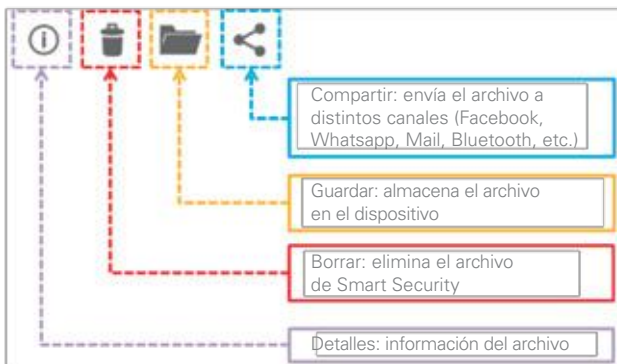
Compartir: envía el archivo a distintos canales (Facebook, Whatsapp, Mail, Bluetooth, etc.)

Guardar: almacena el archivo en el dispositivo

Borrar: elimina el archivo de Smart Security

Detalles: información del archivo